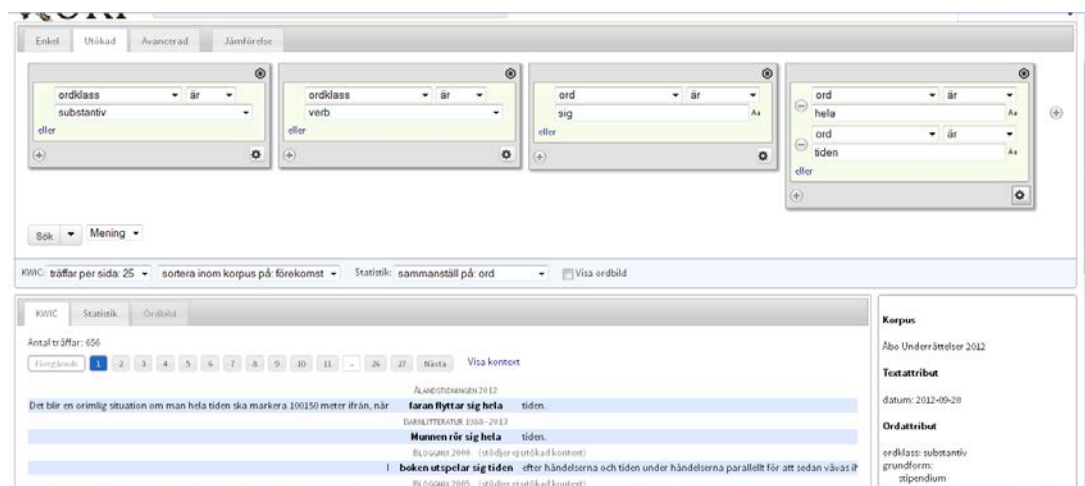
Enkel Utökad Avancerad Jämförelse

ordklass ▾ är ▾
substantiv ▾
eller

ordklass ▾ är ▾
verb ▾
eller

ord ▾ är ▾
sig Aa
eller

ord ▾ är ▾
hela Aa
ord ▾ är ▾
tiden Aa
eller

Sök ▾ Mening ▾

KWIC: träffar per sida: 25 ▾ sortera inom korpus på: förekomst ▾ Statistik: sammanställ på: ord ▾ Visa ordbild

KWIC Statistik Ordbild

Antal träffar: 656

Föregående 1 2 3 4 5 6 7 8 9 10 11 ... 26 27 Nästa Visa kontext

ÅLANDSTIDNINGEN 2012

Det blir en orimlig situation om man hela tiden ska markera 100150 meter ifrån, när faran flyttar sig hela tiden.

BARNLITTERATUR 1988–2013

Munnen rör sig hela tiden.

BLOGGMIX 2006 (stödjer ej utökad kontext)

I boken utspelar sig tiden efter händelserna och tiden under händelserna parallellt för att sedan vävas ih

BLOGGMIX 2005 (stödjer ej utökad kontext)

Korpus

Åbo Underrättelser 2012

Textattribut

datum: 2012-09-28

Ordattribut

ordklass: substantiv
grundform:
stipendium